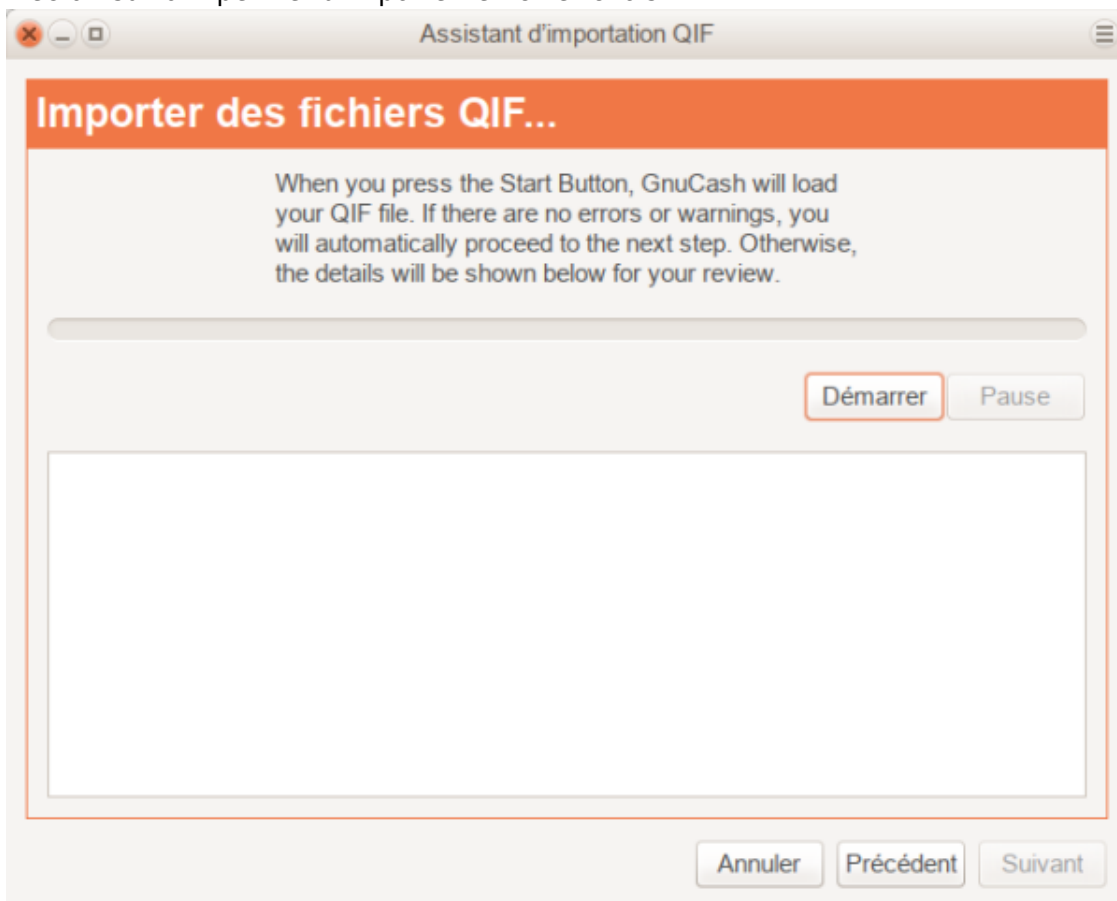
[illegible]

Assistant d'importation QIF

Importer des fichiers QIF...

When you press the Start Button, GnuCash will load your QIF file. If there are no errors or warnings, you will automatically proceed to the next step. Otherwise, the details will be shown below for your review.

Démarrer

Pause

Annuler

Précédent

Suivant